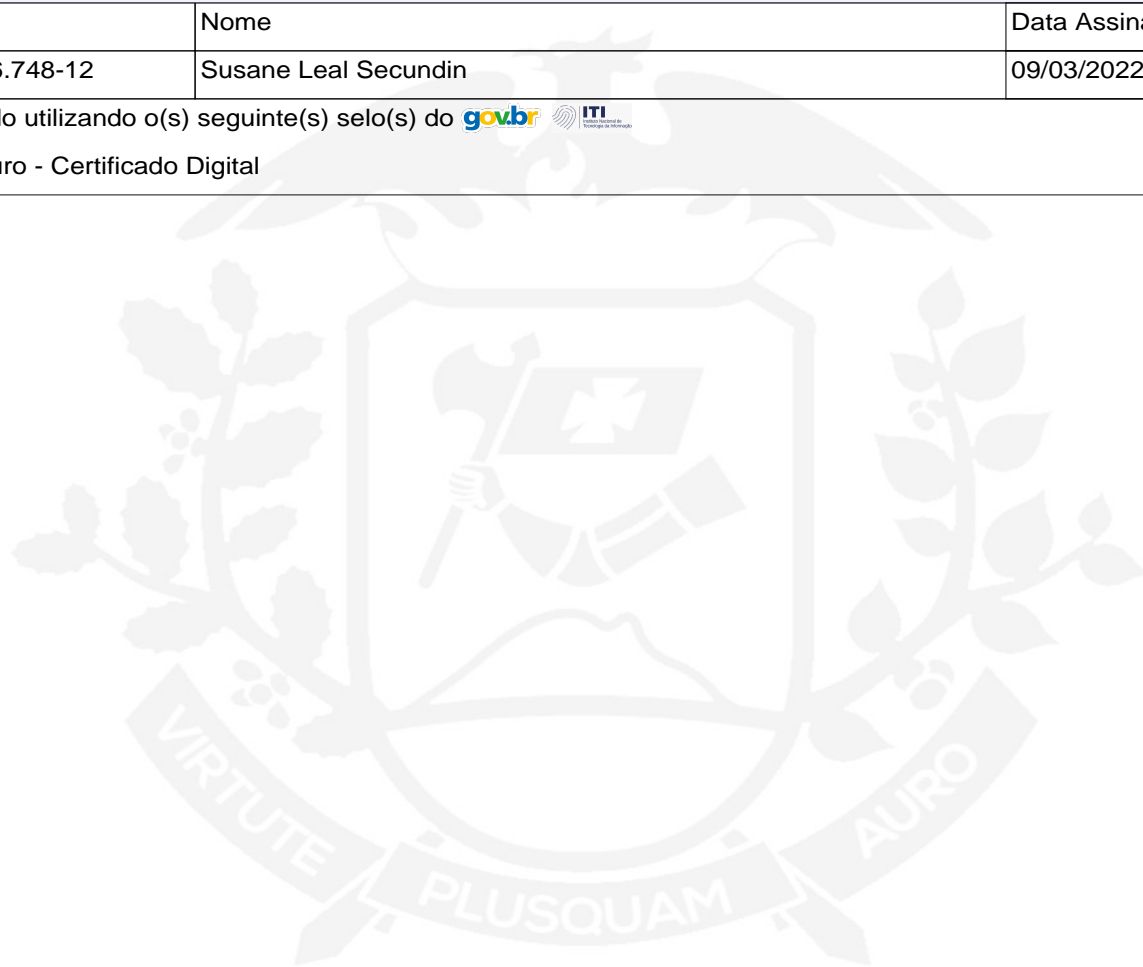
|  | Nome | Data Assina |
|---|---|---|
| .748-12 | Susane Leal Secundin | 09/03/2022 |

lo utilizando o(s) seguinte(s) selo(s) do gov.br ITI Instituto Nacional de Tecnologia da Informação

uro - Certificado Digital

VIRTUTE PLUSQUAM AURO